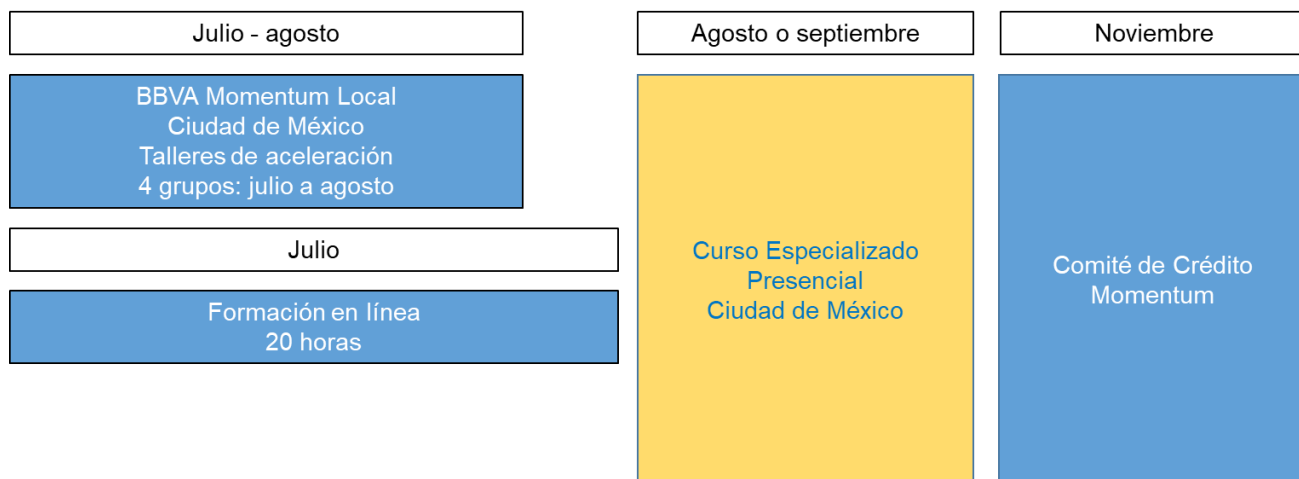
Julio - agosto

BBVA Momentum Local
Ciudad de México
Talleres de aceleración
4 grupos: julio a agosto

Julio

Formación en línea
20 horas

Agosto o septiembre

Curso Especializado
Presencial
Ciudad de México

Noviembre

Comité de Crédito
Momentum